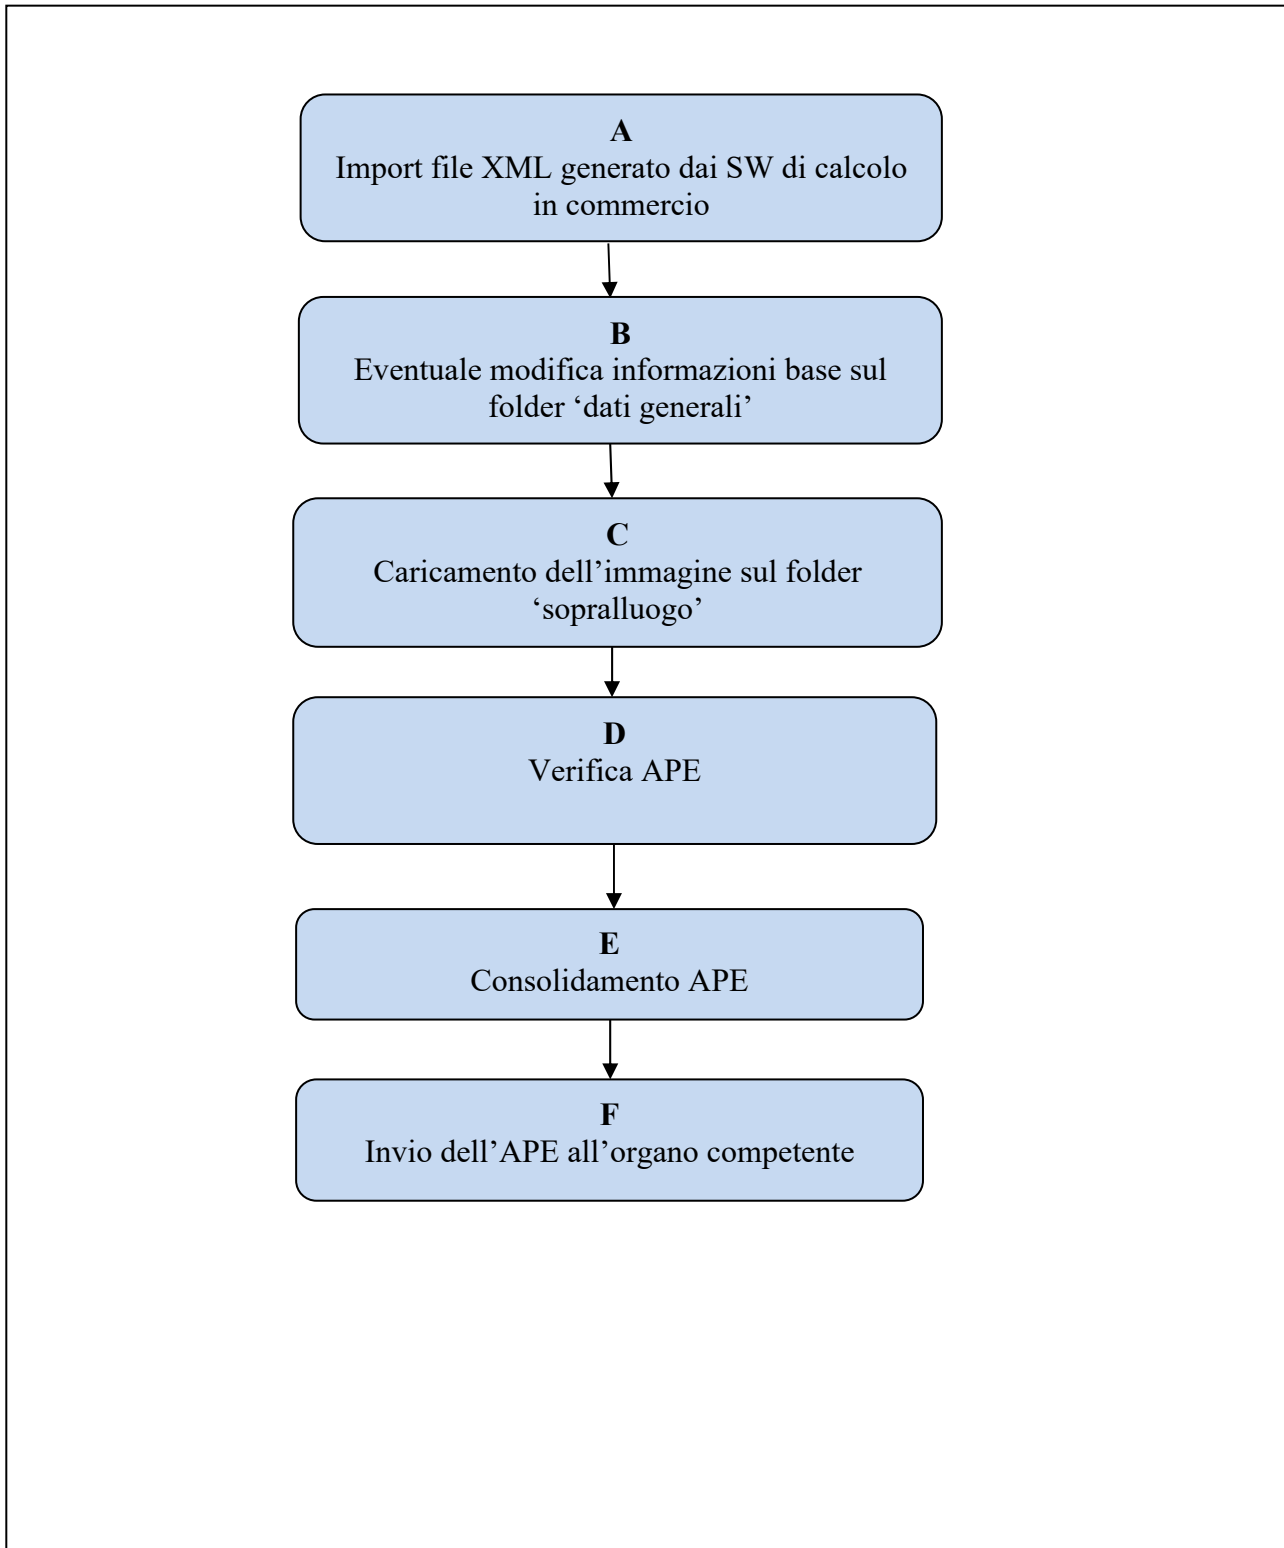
**A**
Import file XML generato dai SW di calcolo in commercio

**B**
Eventuale modifica informazioni base sul folder ‘dati generali’

**C**
Caricamento dell’immagine sul folder ‘sopralluogo’

**D**
Verifica APE

**E**
Consolidamento APE

**F**
Invio dell’APE all’organo competente